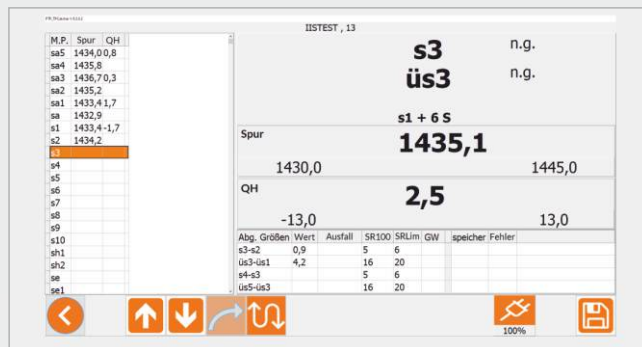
PR-Pfaeme-t-t-t

IISTEST , 13

| M.P. | Spur | QH |
|---|---|---|
| sa5 | 1434,0 | 0,8 |
| sa4 | 1435,8 | |
| sa3 | 1436,7 | 0,3 |
| sa2 | 1435,2 | |
| sa1 | 1433,4 | 1,7 |
| sa | 1432,9 | |
| s1 | 1433,4 | -1,7 |
| s2 | 1434,2 | |
| s3 | | |
| s4 | | |
| s5 | | |
| s6 | | |
| s7 | | |
| s8 | | |
| s9 | | |
| s10 | | |
| sh1 | | |
| sh2 | | |
| se | | |
| se1 | | |

s3 n.g.
üs3 n.g.

s1 + 6 S

Spur
1435,1
1430,0
1445,0

QH
2,5
-13,0
13,0

| Abg. Größen | Wert | Ausfall | SR100 | SRLim | GW | speicher | Fehler |
|---|---|---|---|---|---|---|---|
| s3-s2 | 0,9 | | 5 | 6 | | | |
| üs3-üs1 | 4,2 | | 16 | 20 | | | |
| s4-s3 | | | 5 | 6 | | | |
| üs5-üs3 | | | 16 | 20 | | | |

100%